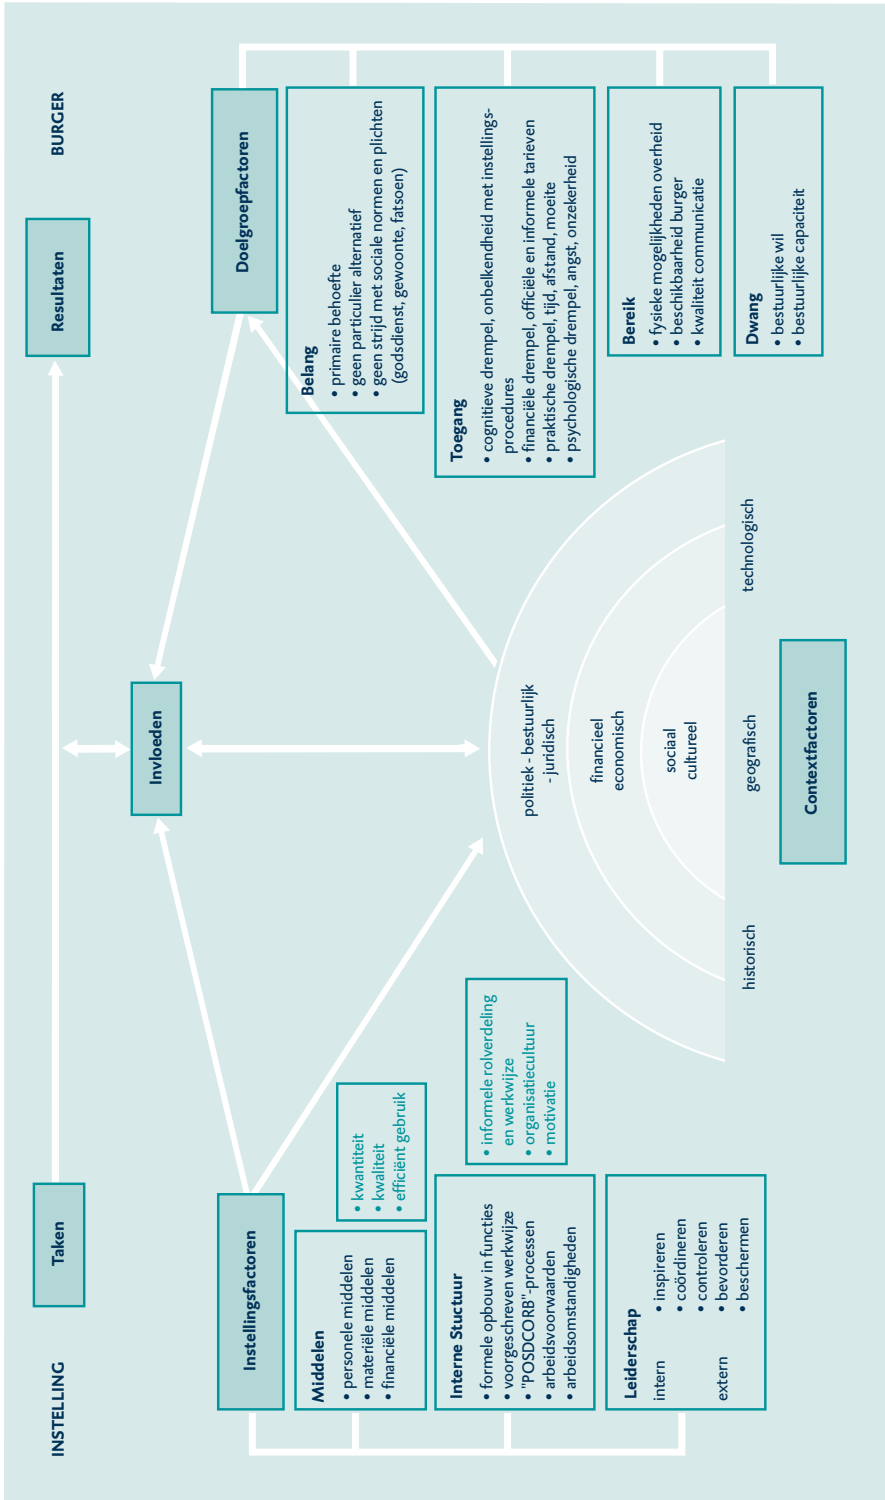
INSTELLING

Taken

Resultaten

BURGER

Invloeden

Instellingsfactoren

Middelen
• personele middelen
• materiële middelen
• financiële middelen

• kwantiteit
• kwaliteit
• efficiënt gebruik

Interne Stuctuur
• formele opbouw in functies
• voorgeschreven werkwijze
• "POSDCORB"-processen
• arbeidsvoorwaarden
• arbeidsomstandigheden

• informele rolverdeling en werkwijze
• organisatiecultuur
• motivatie

Leiderschap
intern • inspireren
• coördineren
• controleren
extern • bevorderen
• beschermen

Doelgroepfactoren

Belang
• primaire behoefte
• geen particulier alternatief
• geen strijd met sociale normen en plichten (godsdienst, gewoonte, fatsoen)

Toegang
• cognitieve drempel, onbekendheid met instellingsprocedures
• financiële drempel, officiële en informele tarieven
• praktische drempel, tijd, afstand, moeite
• psychologische drempel, angst, onzekerheid

Bereik
• fysieke mogelijkheden overheid
• beschikbaarheid burger
• kwaliteit communicatie

Dwang
• bestuurlijke wil
• bestuurlijke capaciteit

politiek - bestuurlijk - juridisch

financieel economisch

sociaal cultureel

historisch

geografisch

technologisch

Contextfactoren